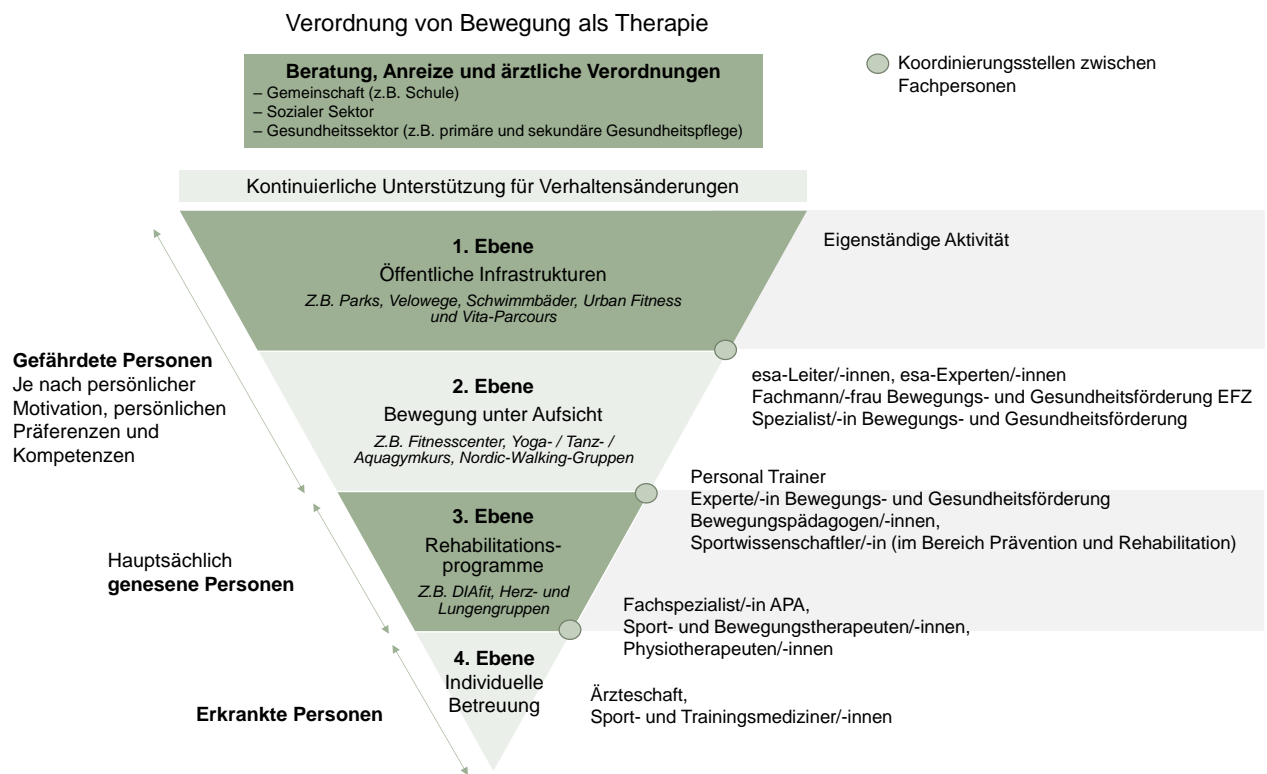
Verordnung von Bewegung als Therapie

Beratung, Anreize und ärztliche Verordnungen
– Gemeinschaft (z.B. Schule)
– Sozialer Sektor
– Gesundheitssektor (z.B. primäre und sekundäre Gesundheitspflege)

Koordinierungsstellen zwischen Fachpersonen

Kontinuierliche Unterstützung für Verhaltensänderungen

1. Ebene
Öffentliche Infrastrukturen
Z.B. Parks, Velowege, Schwimmbäder, Urban Fitness und Vita-Parcours

Eigenständige Aktivität

Gefährdete Personen
Je nach persönlicher Motivation, persönlichen Präferenzen und Kompetenzen

2. Ebene
Bewegung unter Aufsicht
Z.B. Fitnesscenter, Yoga- / Tanz- / Aquagymkurs, Nordic-Walking-Gruppen

esa-Leiter/-innen, esa-Experten/-innen
Fachmann/-frau Bewegungs- und Gesundheitsförderung EFZ
Spezialist/-in Bewegungs- und Gesundheitsförderung

Personal Trainer
Experte/-in Bewegungs- und Gesundheitsförderung
Bewegungspädagogen/-innen,
Sportwissenschaftler/-in (im Bereich Prävention und Rehabilitation)

3. Ebene
Rehabilitationsprogramme
Z.B. DIAfit, Herz- und Lungengruppen

Hauptsächlich genesene Personen

Fachspezialist/-in APA,
Sport- und Bewegungstherapeuten/-innen,
Physiotherapeuten/-innen

4. Ebene
Individuelle Betreuung

Erkrankte Personen

Ärzteschaft,
Sport- und Trainingsmediziner/-innen